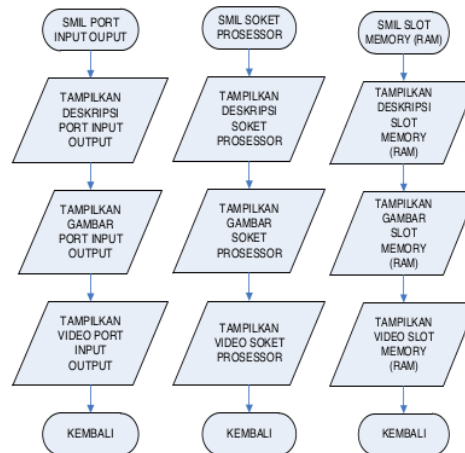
SMIL PORT INPUT OUPUT

TAMPILKAN DESKRIPSI PORT INPUT OUTPUT

TAMPILKAN GAMBAR PORT INPUT OUTPUT

TAMPILKAN VIDEO PORT INPUT OUTPUT

KEMBALI

SMIL SOKET PROSESSOR

TAMPILKAN DESKRIPSI SOKET PROSESSOR

TAMPILKAN GAMBAR SOKET PROSESSOR

TAMPILKAN VIDEO SOKET PROSESSOR

KEMBALI

SMIL SLOT MEMORY (RAM)

TAMPILKAN DESKRIPSI SLOT MEMORY (RAM)

TAMPILKAN GAMBAR SLOT MEMORY (RAM)

TAMPILKAN VIDEO SLOT MEMORY (RAM)

KEMBALI